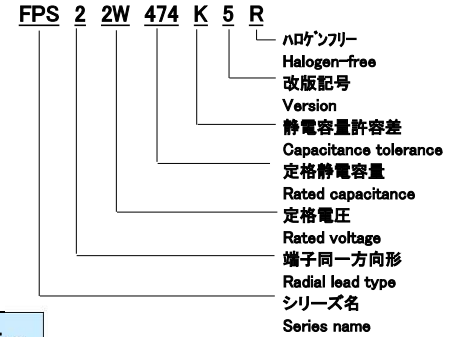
FPS 2 2W 474 K 5 R

ﾊﾛｹﾞﾝﾌﾘｰ
Halogen-free

改版記号
Version

静電容量許容差
Capacitance tolerance

定格静電容量
Rated capacitance

定格電圧
Rated voltage

端子同一方向形
Radial lead type

シリーズ名
Series name